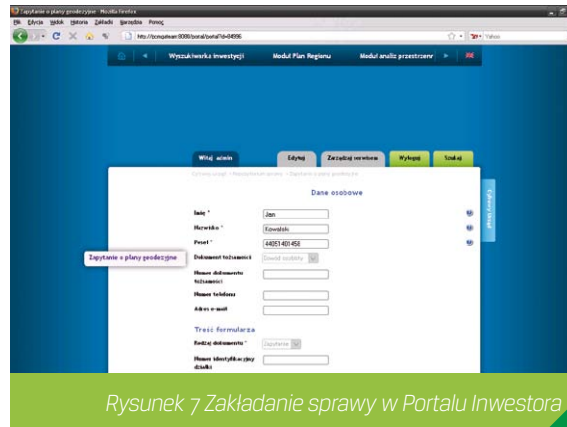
Zapytanie o plany geodezyjne - Mozilla Firefox
Plik Edycja Widok Historia Zakładki Narzędzia Pomoc
http://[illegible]:8080/portal/portal?id=84896
Yahoo

Wyszukiwarka inwestycji
Moduł Plan Regionu
Moduł analiz przestrzen

Witaj admin
Edytuj
Zarządzaj serwisem
Wyloguj
Szukaj

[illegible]

Dane osobowe

Imię *
Jan
Nazwisko *
Kowalski
Pesel *
44051401458
Dokument tożsamości
Dowód osobisty
Numer dokumentu tożsamości
Numer telefonu
Adres e-mail

Zapytanie o plany geodezyjne

Treść formularza
Rodzaj dokumentu *
Zapytanie
Numer identyfikacyjny działki

Rysunek 7 Zakładanie sprawy w Portalu Inwestora